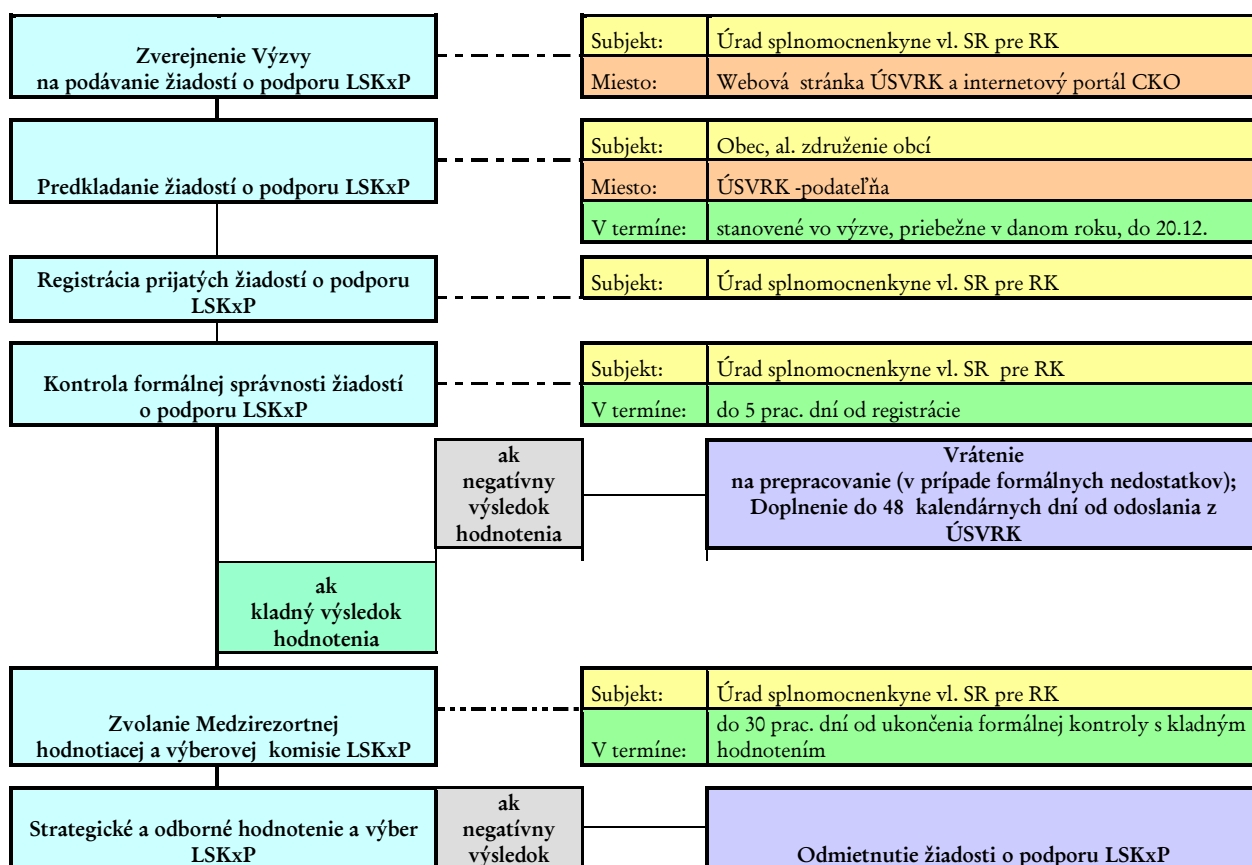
Zverejnenie Výzvy na podávanie žiadostí o podporu LSKxP

| Subjekt: | Úrad splnomocnenkyne vl. SR pre RK |
|---|---|
| Miesto: | Webová stránka ÚSVRK a internetový portál CKO |

Predkladanie žiadostí o podporu LSKxP

| Subjekt: | Obec, al. združenie obcí |
|---|---|
| Miesto: | ÚSVRK -podateľňa |
| V termíne: | stanovené vo výzve, priebežne v danom roku, do 20.12. |

Registrácia prijatých žiadostí o podporu LSKxP

| Subjekt: | Úrad splnomocnenkyne vl. SR pre RK |
|---|---|

Kontrola formálnej správnosti žiadostí o podporu LSKxP

| Subjekt: | Úrad splnomocnenkyne vl. SR pre RK |
|---|---|
| V termíne: | do 5 prac. dní od registrácie |

ak negatívny výsledok hodnotenia

Vrátenie na prepracovanie (v prípade formálnych nedostatkov); Doplnenie do 48 kalendárnych dní od odoslania z ÚSVRK

ak kladný výsledok hodnotenia

Zvolanie Medzirezortnej hodnotiacej a výberovej komisie LSKxP

| Subjekt: | Úrad splnomocnenkyne vl. SR pre RK |
|---|---|
| V termíne: | do 30 prac. dní od ukončenia formálnej kontroly s kladným hodnotením |

Strategické a odborné hodnotenie a výber LSKxP

ak negatívny výsledok

Odmietnutie žiadosti o podporu LSKxP